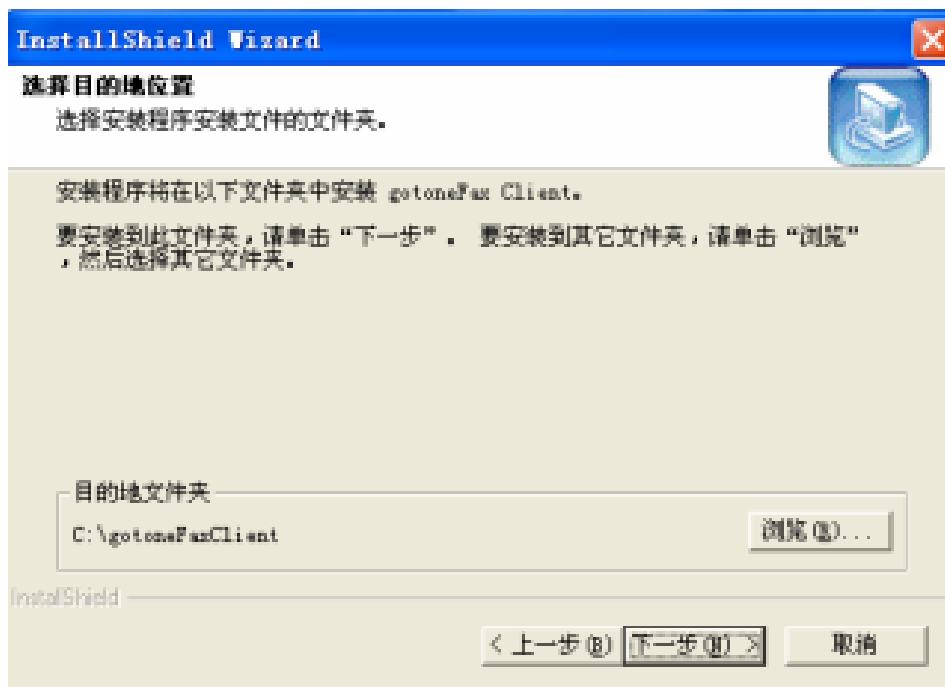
InstallShield Wizard

选择目的地位置

选择安装程序安装文件的文件夹。

安装程序将在以下文件夹中安装 gotoneFax Client。

要安装到此文件夹，请单击“下一步”。 要安装到其它文件夹，请单击“浏览”，然后选择其它文件夹。

目的地文件夹

C:\gotoneFaxClient

浏览(R)...

InstallShield

< 上一步(B)

下一步(N) >

取消